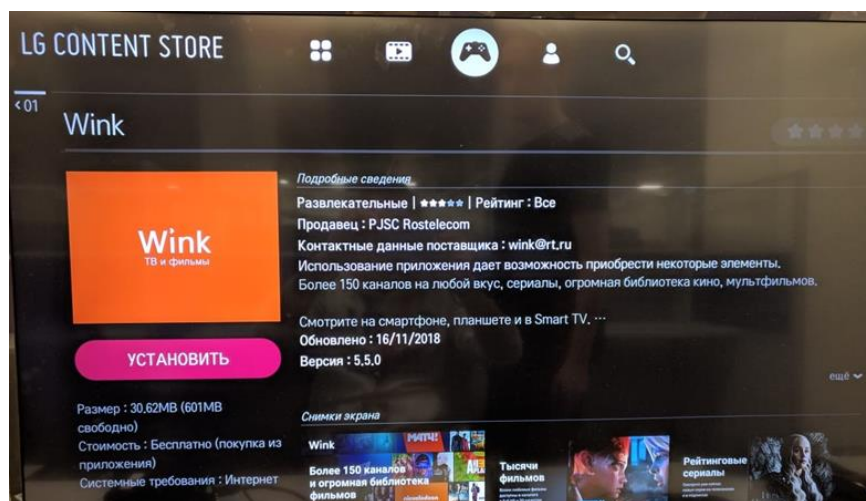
LG CONTENT STORE

< 01

Wink

Wink
ТВ и фильмы

УСТАНОВИТЬ

Размер : 30,62MB (601MB свободно)
Стоимость : Бесплатно (покупка из приложения)
Системные требования : Интернет

Подробные сведения

Развлекательные | ★★★★★ | Рейтинг : Все
Продавец : PJSC Rostelecom
Контактные данные поставщика : wink@rt.ru
Использование приложения дает возможность приобрести некоторые элементы.
Более 150 каналов на любой вкус, сериалы, огромная библиотека кино, мультфильмов.

Смотрите на смартфоне, планшете и в Smart TV. ···
Обновлено : 16/11/2018
Версия : 5.5.0

ещё

Снимки экрана

Wink
Более 150 каналов и огромная библиотека фильмов
МАТЧ!
Тысячи фильмов
Рейтинговые сериалы